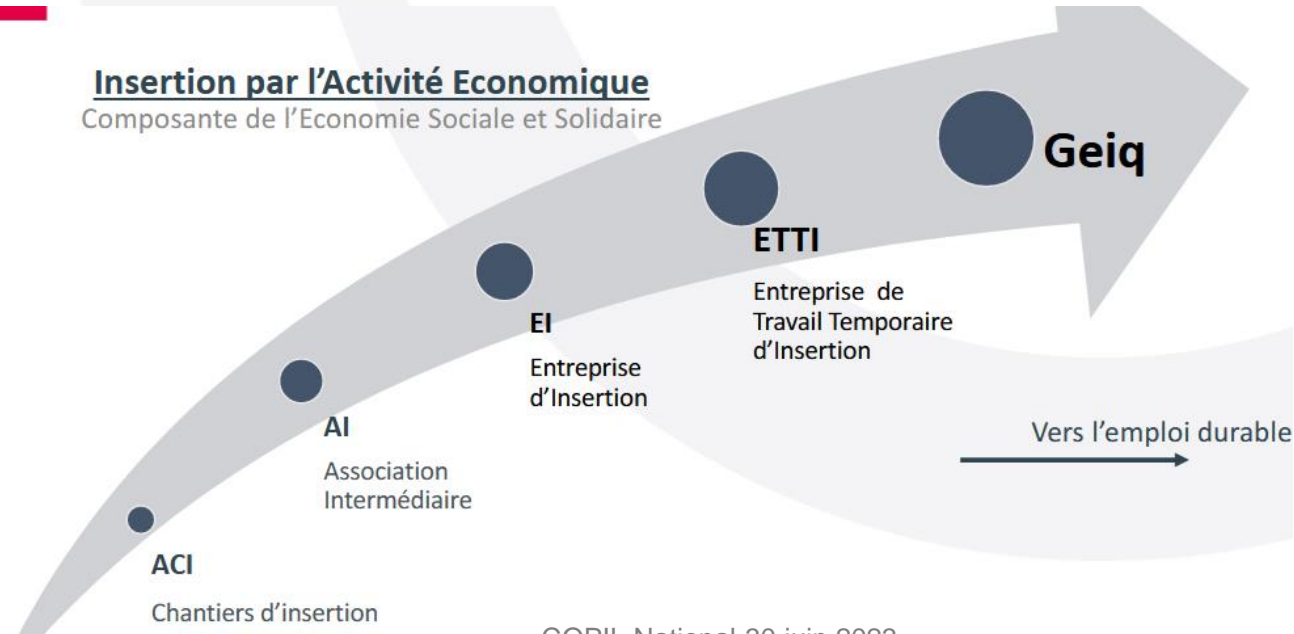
Insertion par l'Activité Economique
Composante de l'Economie Sociale et Solidaire

Geiq

ETTI
Entreprise de Travail Temporaire d'Insertion

EI
Entreprise d'Insertion

AI
Association Intermédiaire

Vers l'emploi durable

ACI
Chantiers d'insertion

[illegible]